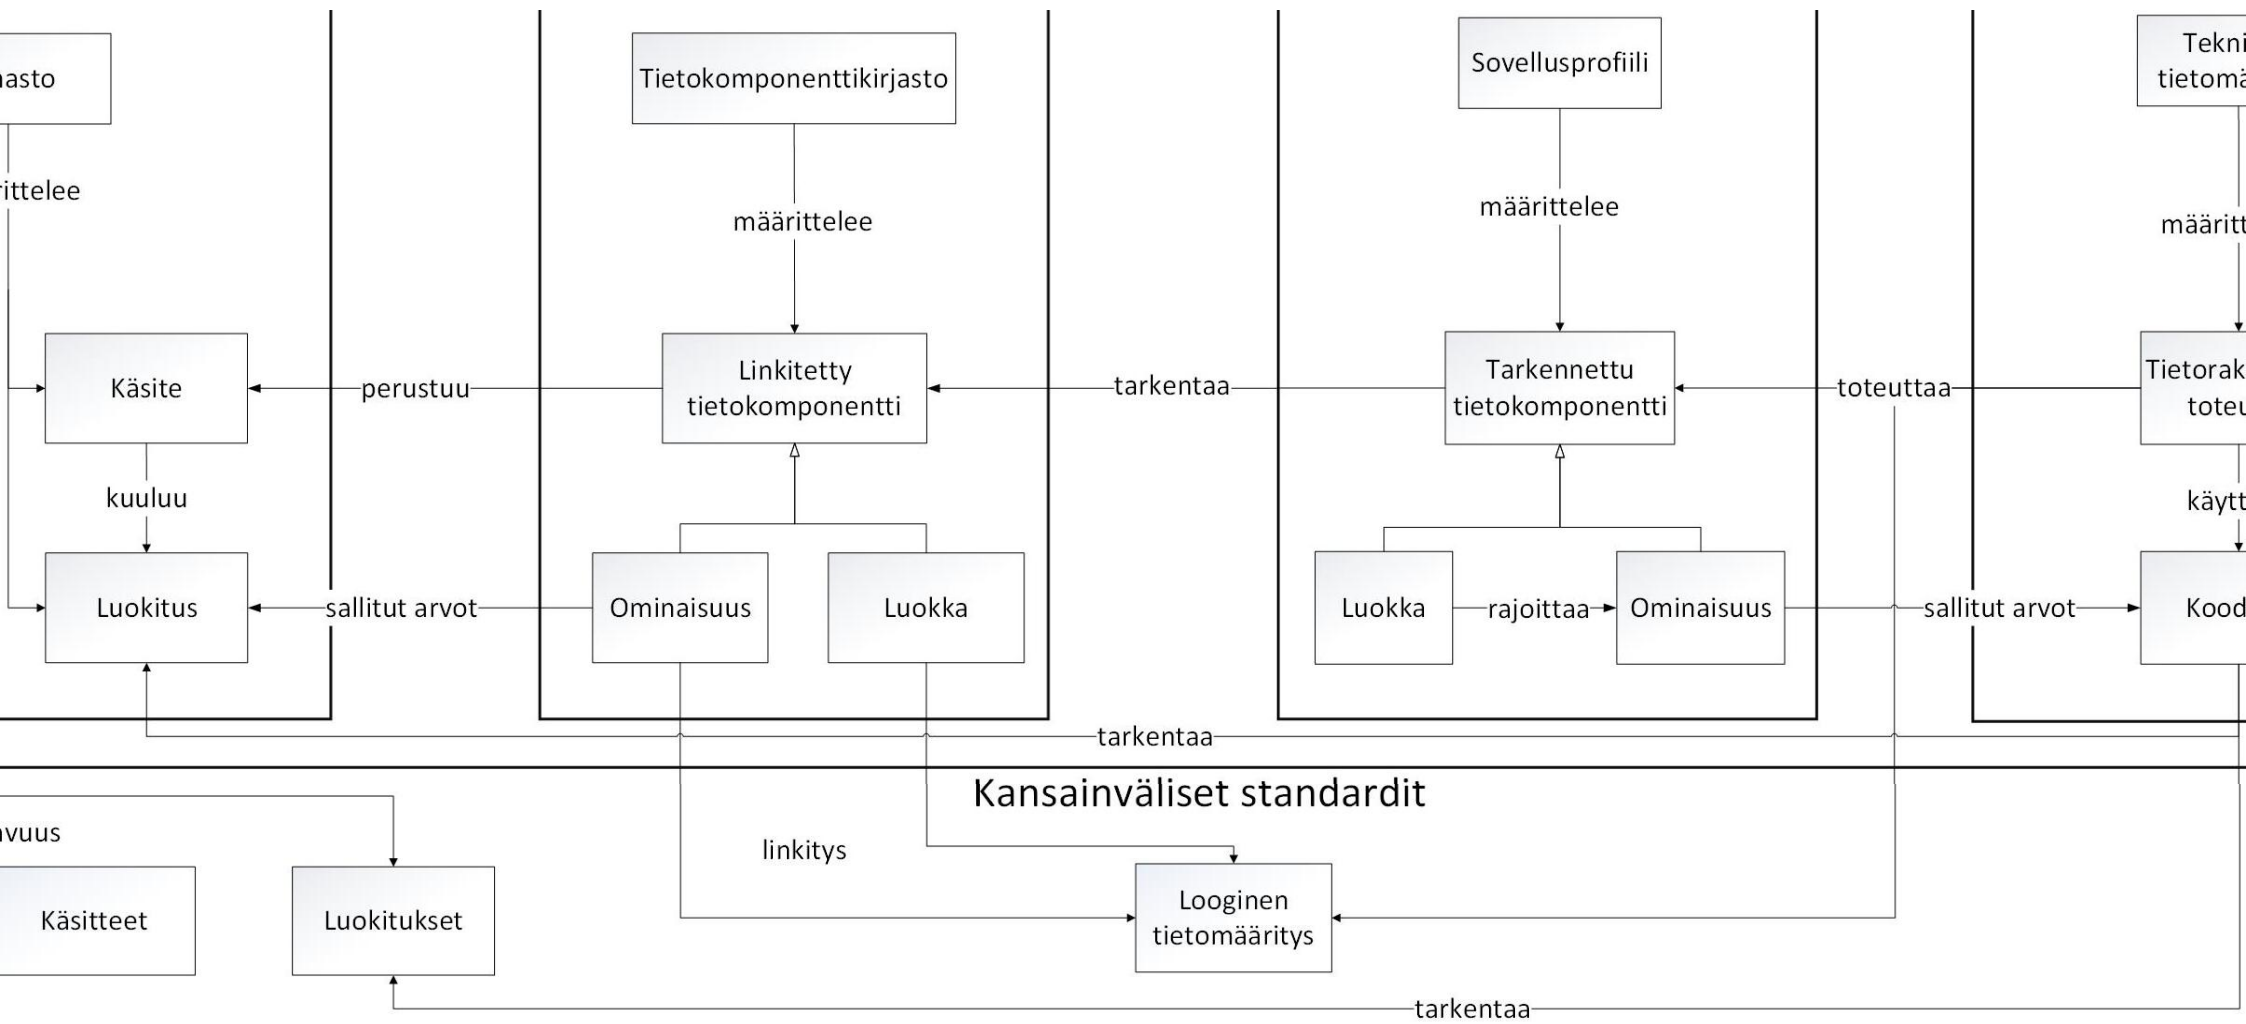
nasto

rittelee

Käsite

kuuluu

Luokitus

perustuu

sallitut arvot

Tietokomponenttikirjasto

määrittelee

Linkitetty tietokomponentti

Ominaisuus

Luokka

tarkentaa

Sovellusprofiili

määrittelee

Tarkennettu tietokomponentti

Luokka

rajoittaa

Ominaisuus

toteuttaa

sallitut arvot

Tekni tietomä

määritt

Tietorak toteu

käytt

Kood

tarkentaa

Kansainväliset standardit

vuus

Käsitteet

Luokitukset

linkitys

Looginen tietomääritys

tarkentaa